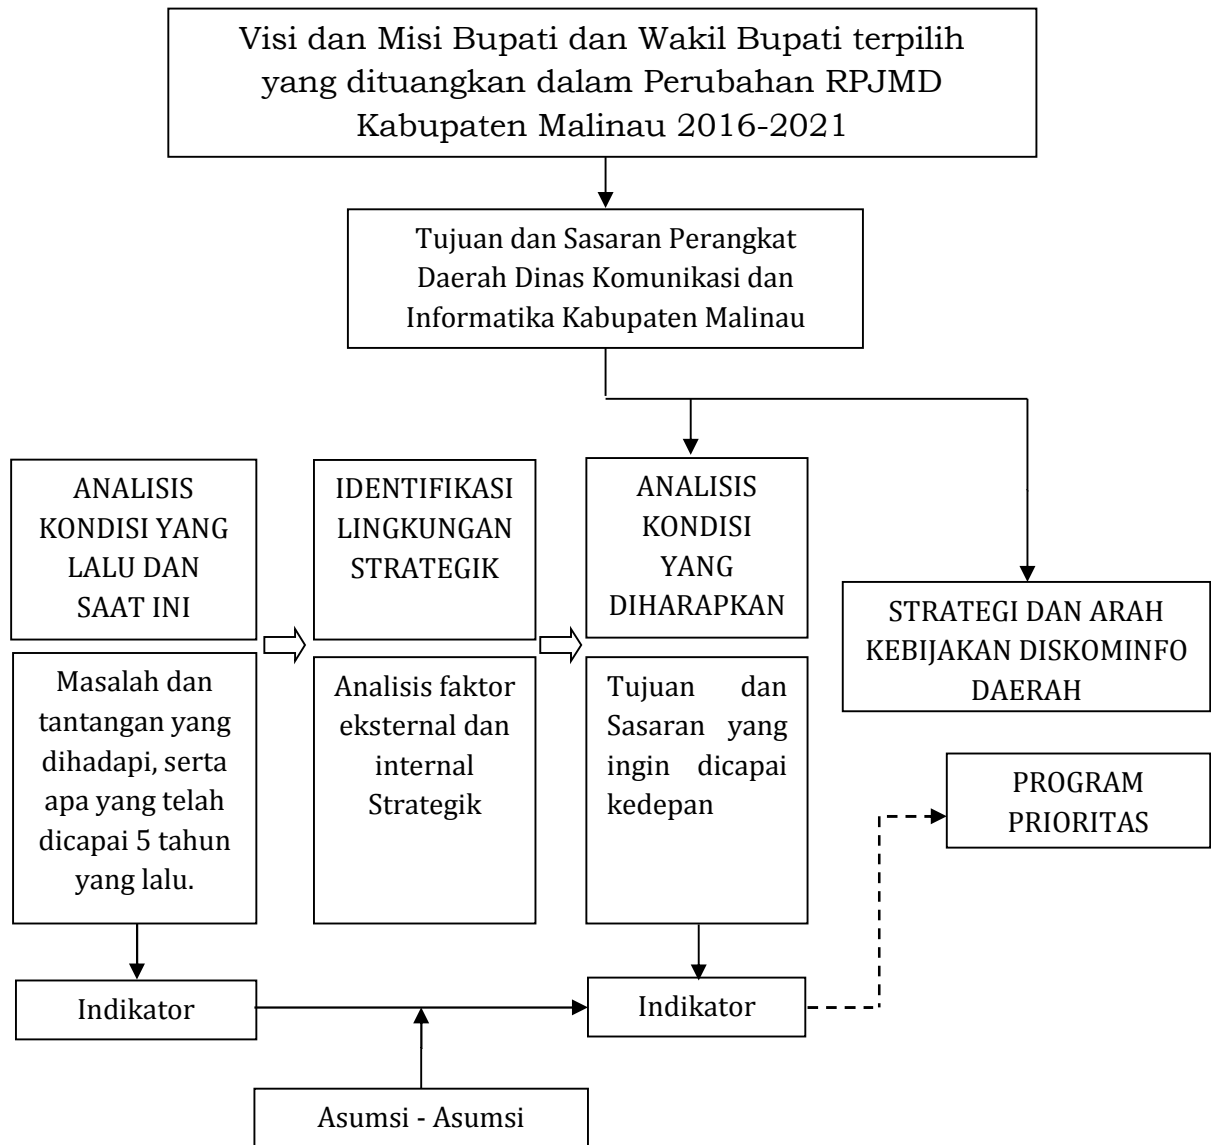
Visi dan Misi Bupati dan Wakil Bupati terpilih yang dituangkan dalam Perubahan RPJMD Kabupaten Malinau 2016-2021

Tujuan dan Sasaran Perangkat Daerah Dinas Komunikasi dan Informatika Kabupaten Malinau

ANALISIS KONDISI YANG LALU DAN SAAT INI

Masalah dan tantangan yang dihadapi, serta apa yang telah dicapai 5 tahun yang lalu.

IDENTIFIKASI LINGKUNGAN STRATEGIK

Analisis faktor eksternal dan internal Strategik

ANALISIS KONDISI YANG DIHARAPKAN

Tujuan dan Sasaran yang ingin dicapai kedepan

STRATEGI DAN ARAH KEBIJAKAN DISKOMINFO DAERAH

PROGRAM PRIORITAS

Indikator

Indikator

Asumsi - Asumsi